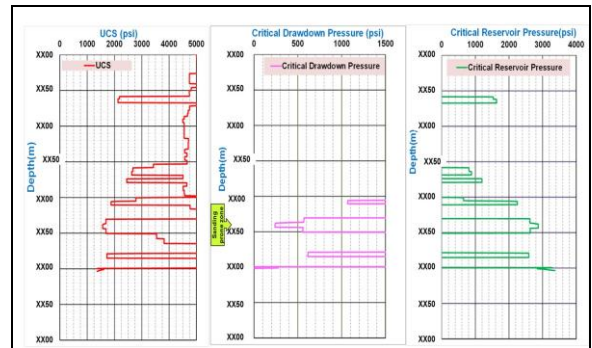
UCS (psi)
0 1000 2000 3000 4000 5000
UCS
Depth(m)
XX00
XX50
XX00
XX50
XX00
XX50
XX00
XX50
XX00

Critical Drawdown Pressure (psi)
0 500 1000 1500
Critical Drawdown Pressure
Depth(m)
XX00
XX50
XX00
XX50
XX00
XX50
XX00
XX50
XX00
Sanding prone zone

Critical Reservoir Pressure(psi)
0 1000 2000 3000 4000
Critical Reservoir Pressure
Depth(m)
XX00
XX50
XX00
XX50
XX00
XX50
XX00
XX50
XX00